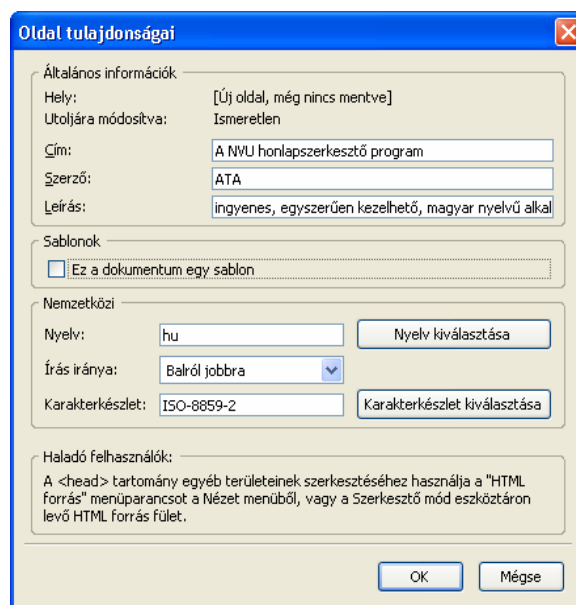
Oldal tulajdonságai

Általános információk

Hely: [Új oldal, még nincs mentve]

Utoljára módosítva: Ismeretlen

Cím: A NVU honlapszerkesztő program

Szerző: ATA

Leírás: ingyenes, egyszerűen kezelhető, magyar nyelvű alkal

Sablonok

Ez a dokumentum egy sablon

Nemzetközi

Nyelv: hu

Nyelv kiválasztása

Írás iránya: Balról jobbra

Karakterkészlet: ISO-8859-2

Karakterkészlet kiválasztása

Haladó felhasználók:

A <head> tartomány egyéb területeinek szerkesztéséhez használja a "HTML forrás" menüparancsot a Nézet menüből, vagy a Szerkesztő mód eszköztáron levő HTML forrás fület.

OK

Mégse